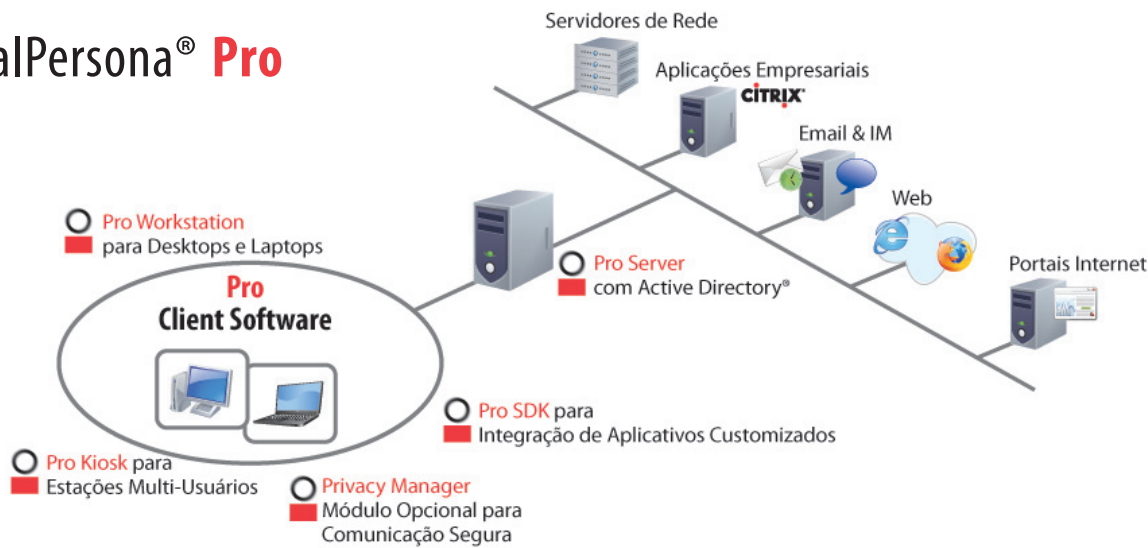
alPersona® Pro

Servidores de Rede

Aplicações Empresariais
CITRIX

Email & IM

Web

Portais Internet

Pro Workstation
para Desktops e Laptops

Pro
Client Software

Pro Server
com Active Directory®

Pro SDK para
Integração de Aplicativos Customizados

Pro Kiosk para
Estações Multi-Usuários

Privacy Manager
Módulo Opcional para Comunicação Segura